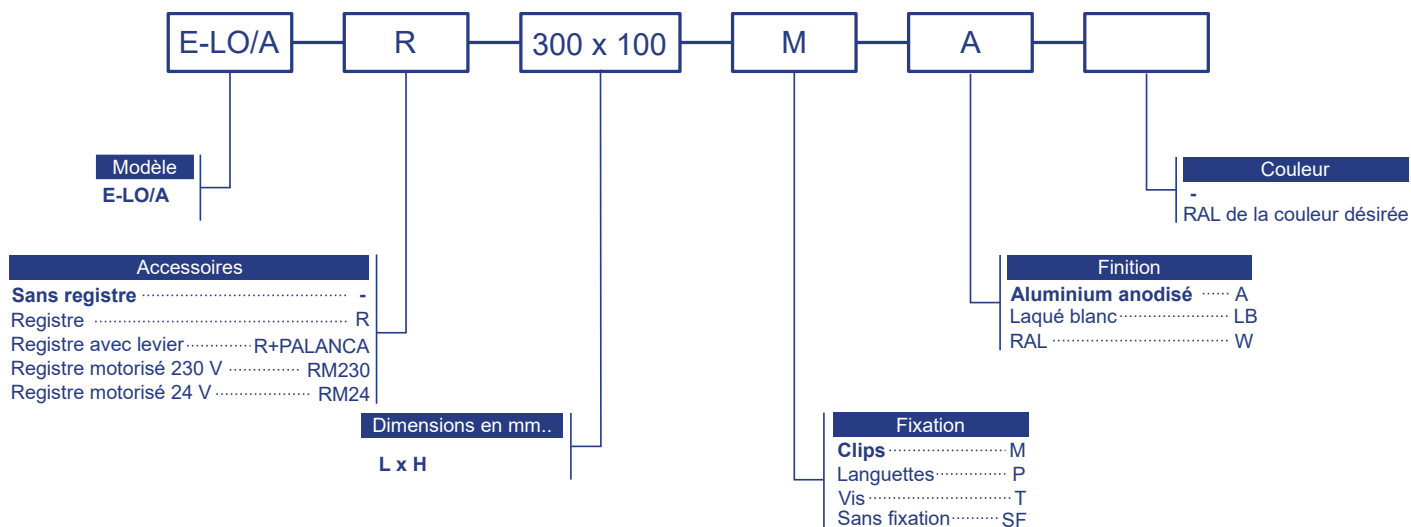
E-LO/A
R
300 x 100
M
A

Modèle
E-LO/A

Accessoires
Sans registre ........................................ -
Registre ........................................ R
Registre avec levier.............. R+PALANCA
Registre motorisé 230 V .............. RM230
Registre motorisé 24 V .............. RM24

Dimensions en mm..
L x H

Fixation
Clips.............................M
Languettes...................P
Vis...............................T
Sans fixation.............SF

Finition
Aluminium anodisé ...... A
Laqué blanc.................... LB
RAL ........................................ W

Couleur
-
RAL de la couleur désirée